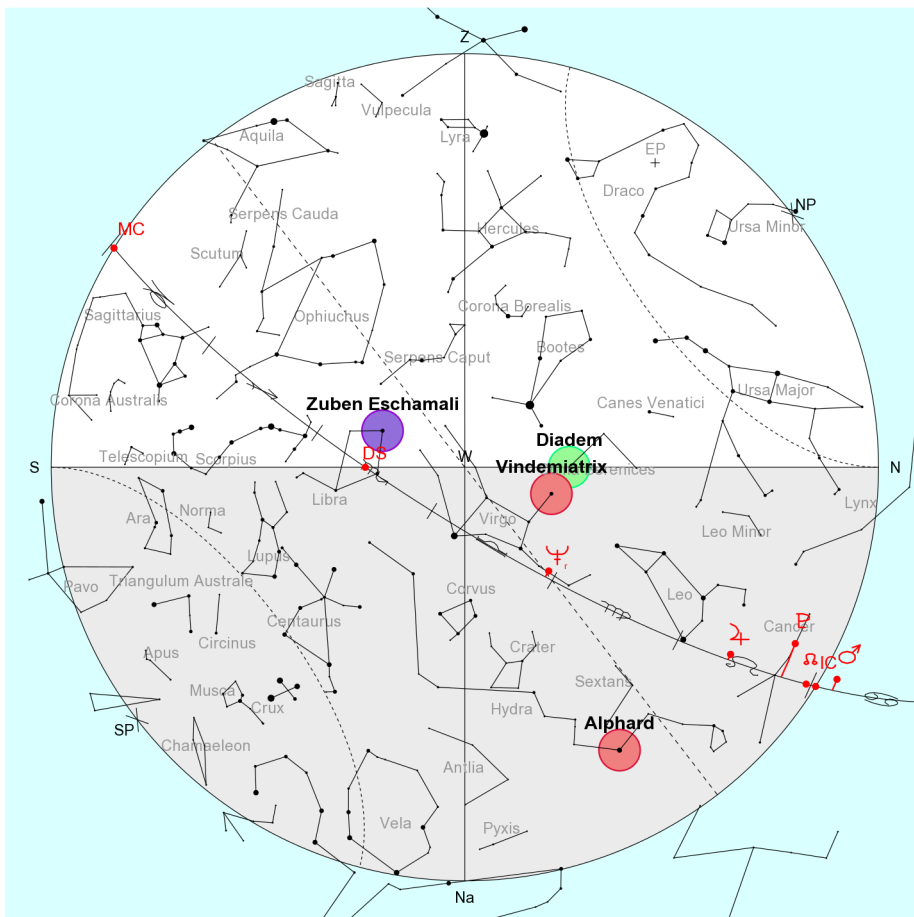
Z

Sagitta

Vulpecula

Aquila

Lyra

EP

Draco

NP

Ursa Minor

MC

Serpens Cauda

Scutum

Hercules

Sagittarius

Ophiuchus

Corona Borealis

Serpens Caput

Bootes

Ursa Major

Corona Australis

Canes Venatici

Zuben Eschamali

Diadem

S

Telescopium

Scorpius

DS

W

Vindemiatrix

Berenices

N

Libra

Lynx

Ara

Norma

Virgo

Leo Minor

Lupus

Pavo

Triangulum Australe

Corvus

Leo

Centaurus

Apus

Circinus

Crater

Cancer

IC

Musca

Crux

Sextans

Hydra

Alphard

SP

Chamaeleon

Antlia

Vela

Pyxis

Na